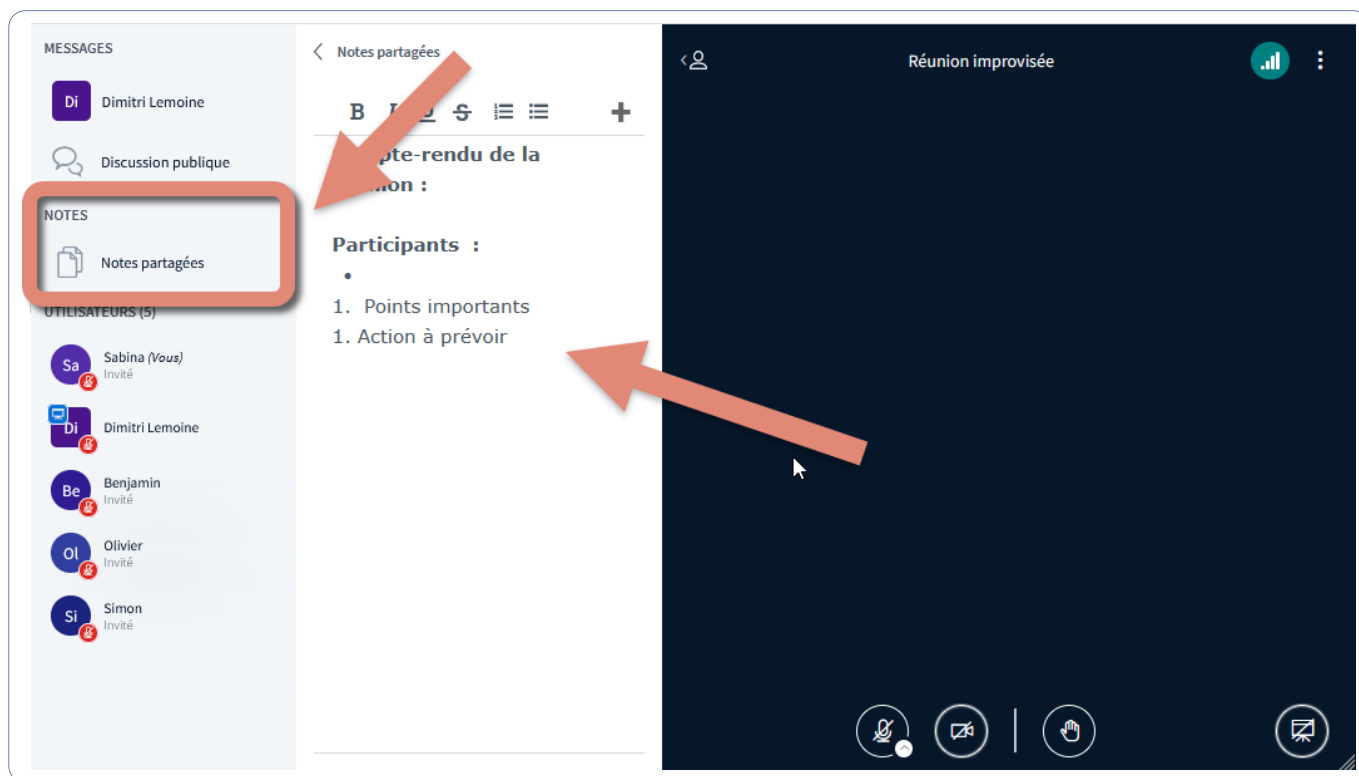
MESSAGES

Di Dimitri Lemoine

Discussion publique

NOTES

Notes partagées

UTILISATEURS (5)

Sa Sabina *(Vous)*
Invité

Di Dimitri Lemoine

Be Benjamin
Invité

Ol Olivier
Invité

Si Simon
Invité

Notes partagées

B I U S

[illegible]pte-rendu de la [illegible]nion :

Participants :

•

1. Points importants

1. Action à prévoir

Réunion improvisée